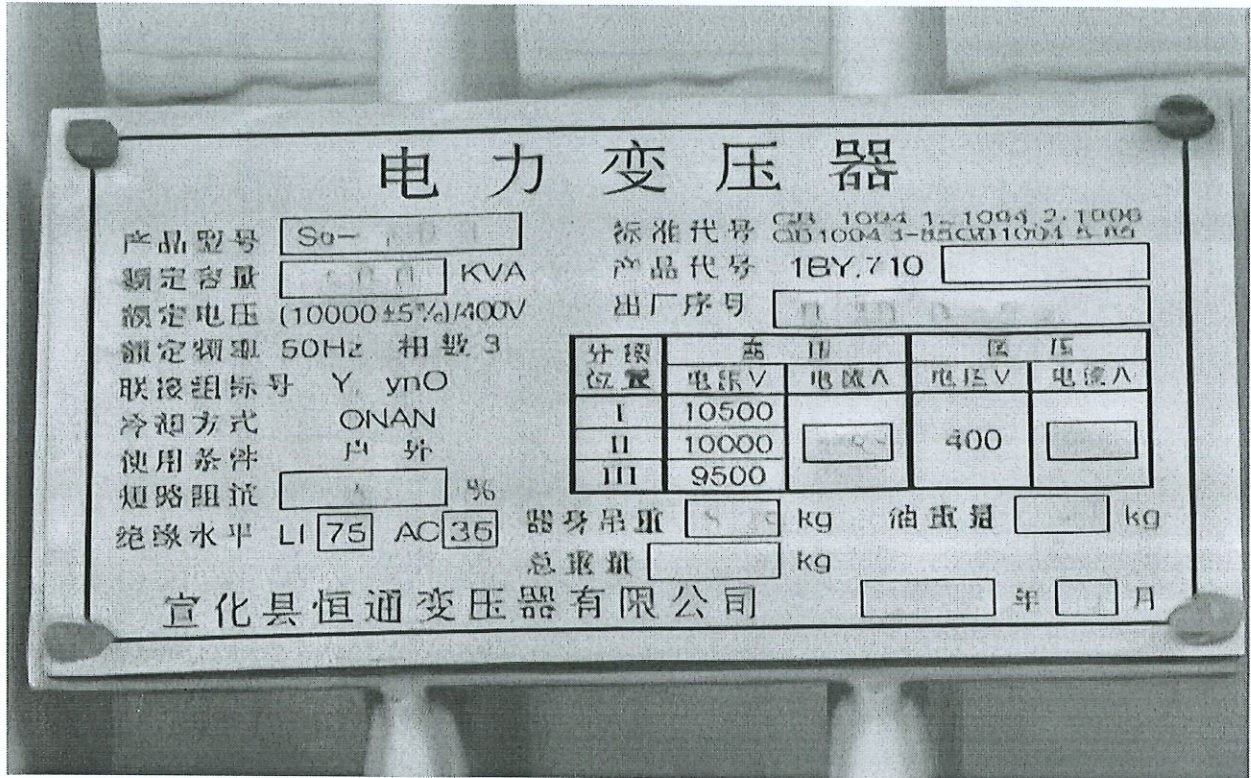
电力变压器

产品型号 S9- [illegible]
额定容量 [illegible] KVA
额定电压 (10000±5%)/400V
额定频率 50Hz 相数 3
联接组标号 Y, yn0
冷却方式 ONAN
使用条件 户外
短路阻抗 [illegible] %
绝缘水平 LI 75 AC 35

标准代号 GB 1094.1~1094.2-1996 GB1094.3-85GB1094.5-85
产品代号 1BY.710
出厂序号 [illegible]

| 分接位置 | 高压 电压V | 高压 电流A | 低压 电压V | 低压 电流A |
|---|---|---|---|---|
| I | 10500 | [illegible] | 400 | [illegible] |
| II | 10000 | | | |
| III | 9500 | | | |

器身吊重 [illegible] kg 油重量 kg
总重量 kg

宣化县恒通变压器有限公司 年 月